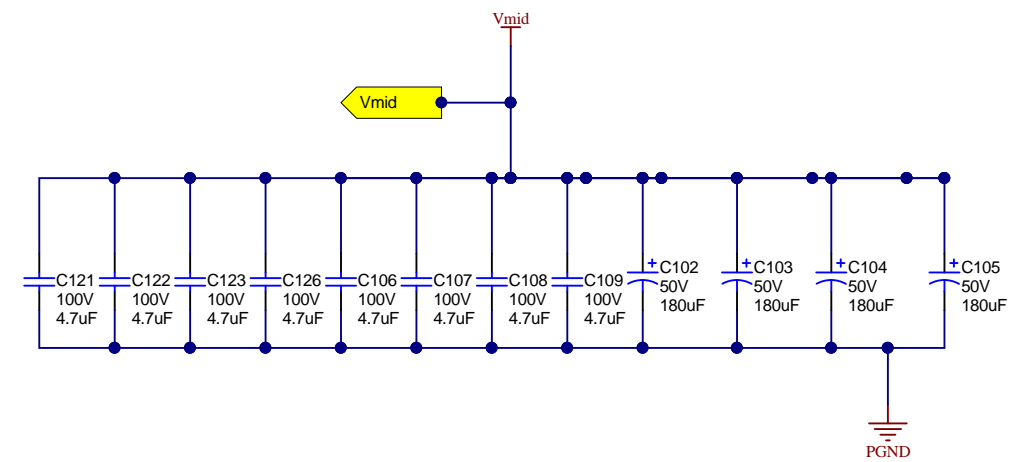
Vmid

Vmid

C121
100V
4.7uF

C122
100V
4.7uF

C123
100V
4.7uF

C126
100V
4.7uF

C106
100V
4.7uF

C107
100V
4.7uF

C108
100V
4.7uF

C109
100V
4.7uF

+ C102
50V
180uF

+ C103
50V
180uF

+ C104
50V
180uF

+ C105
50V
180uF

PGND